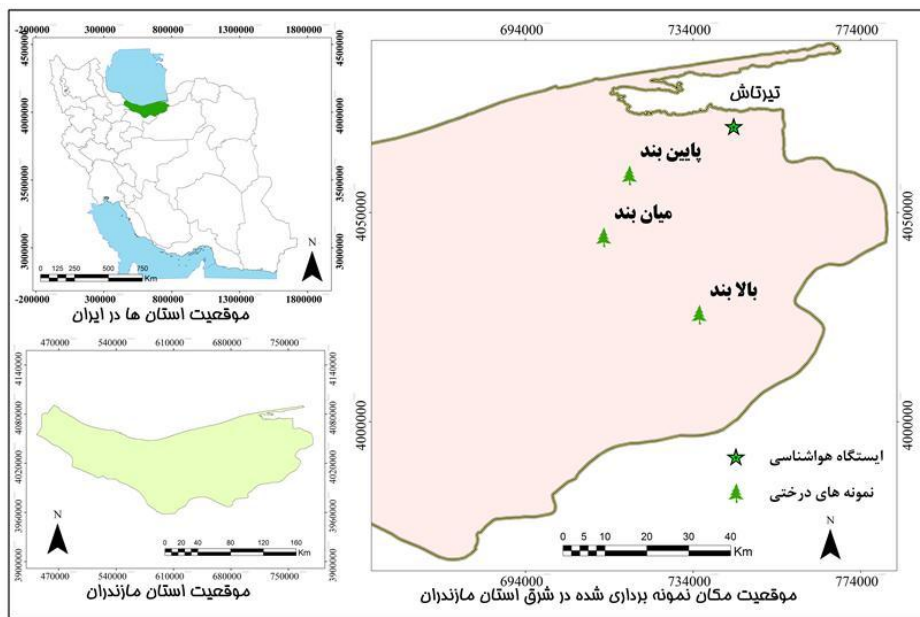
-200000 300000 800000 1300000 1800000
4500000
4000000
3500000
3000000
N
0 125 250 500 750 Km
-200000 300000 800000 1300000 1800000
موقعیت استان ها در ایران

470000 540000 610000 680000 750000
4140000
4080000
4020000
3960000
3900000
N
0 20 40 80 120 160 Km
470000 540000 610000 680000 750000
موقعیت استان مازندران

694000 734000 774000
تیرتاش
پایین بند
میان بند
بالا بند
4050000
4000000
ایستگاه هواشناسی
نمونه های درختی
N
0 5 10 20 30 40 Km
694000 734000 774000
موقعیت مکان نمونه برداری شده در شرق استان مازندران